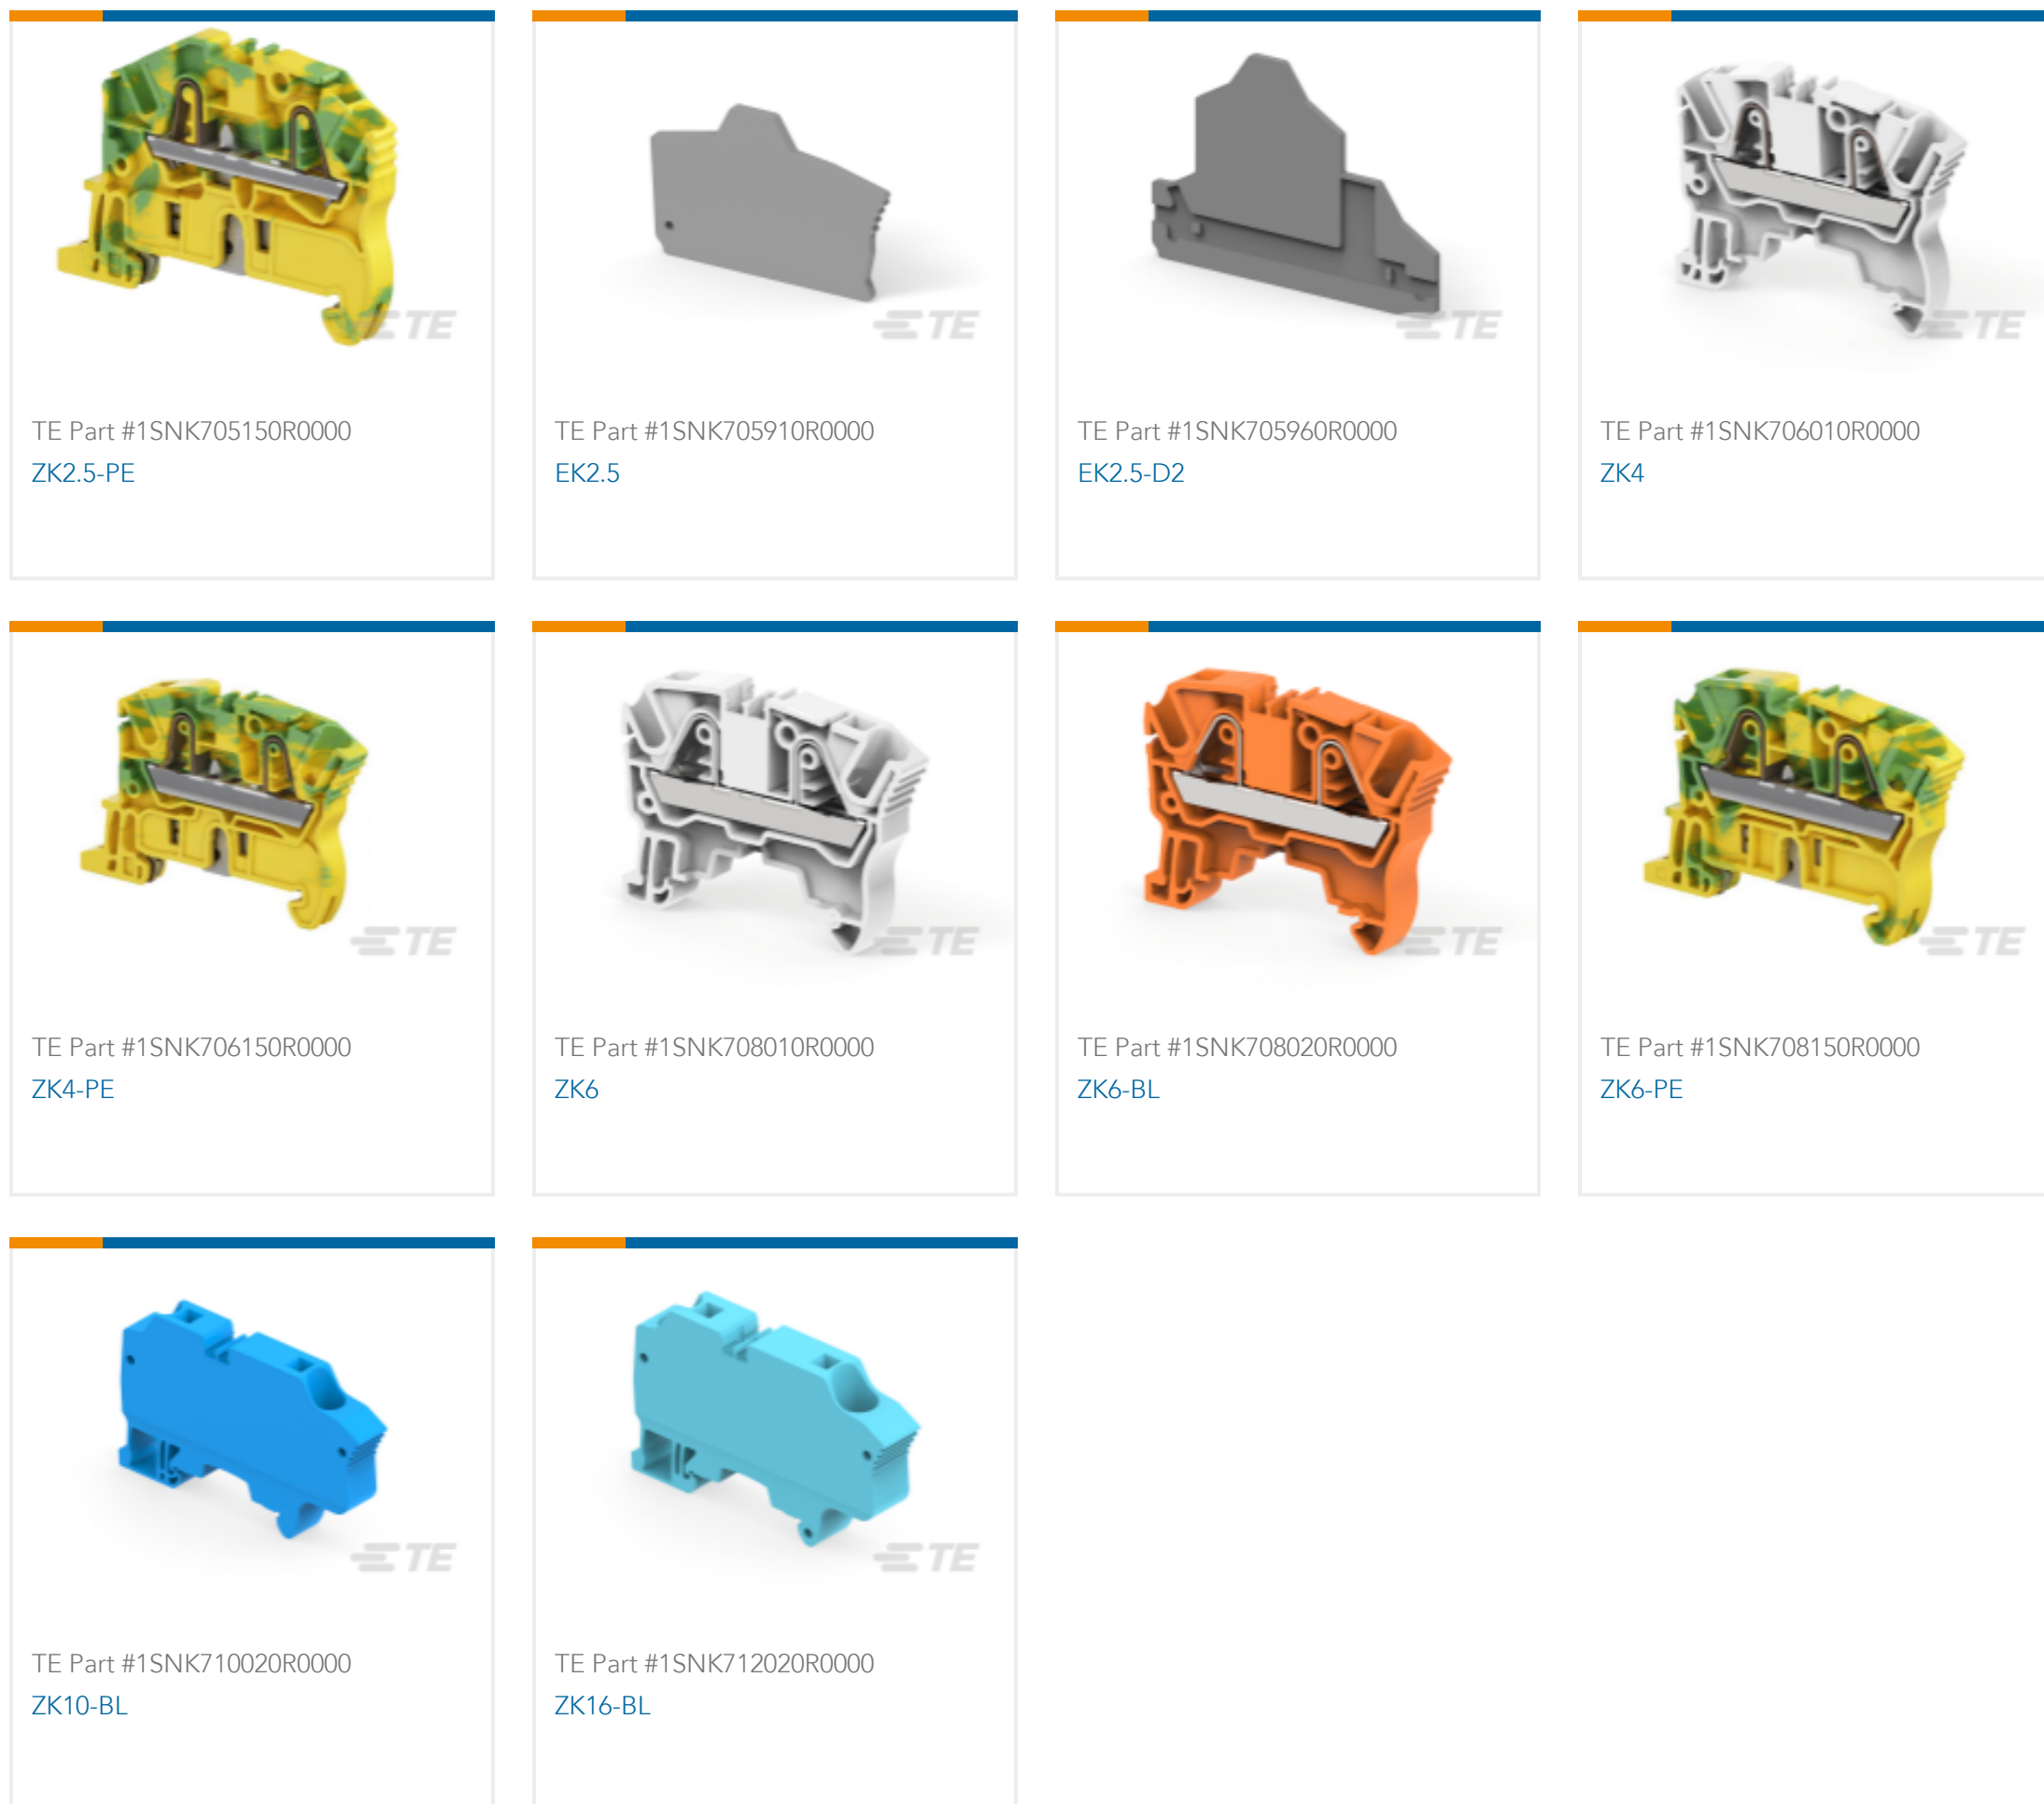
TE

TE Part #1SNK705150R0000
ZK2.5-PE

TE

TE Part #1SNK705910R0000
EK2.5

TE

TE Part #1SNK705960R0000
EK2.5-D2

TE

TE Part #1SNK706010R0000
ZK4

TE

TE Part #1SNK706150R0000
ZK4-PE

TE

TE Part #1SNK708010R0000
ZK6

TE

TE Part #1SNK708020R0000
ZK6-BL

TE

TE Part #1SNK708150R0000
ZK6-PE

TE

TE Part #1SNK710020R0000
ZK10-BL

TE

TE Part #1SNK712020R0000
ZK16-BL